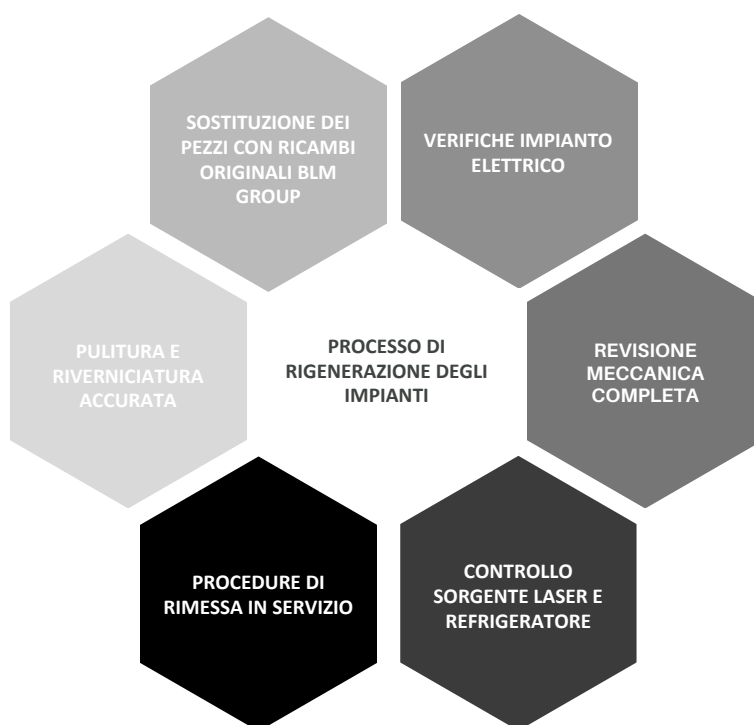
SOSTITUZIONE DEI PEZZI CON RICAMBI ORIGINALI BLM GROUP

VERIFICHE IMPIANTO ELETTRICO

PULITURA E RIVERNICIATURA ACCURATA

PROCESSO DI RIGENERAZIONE DEGLI IMPIANTI

REVISIONE MECCANICA COMPLETA

PROCEDURE DI RIMESSA IN SERVIZIO

CONTROLLO SORGENTE LASER E REFRIGERATORE